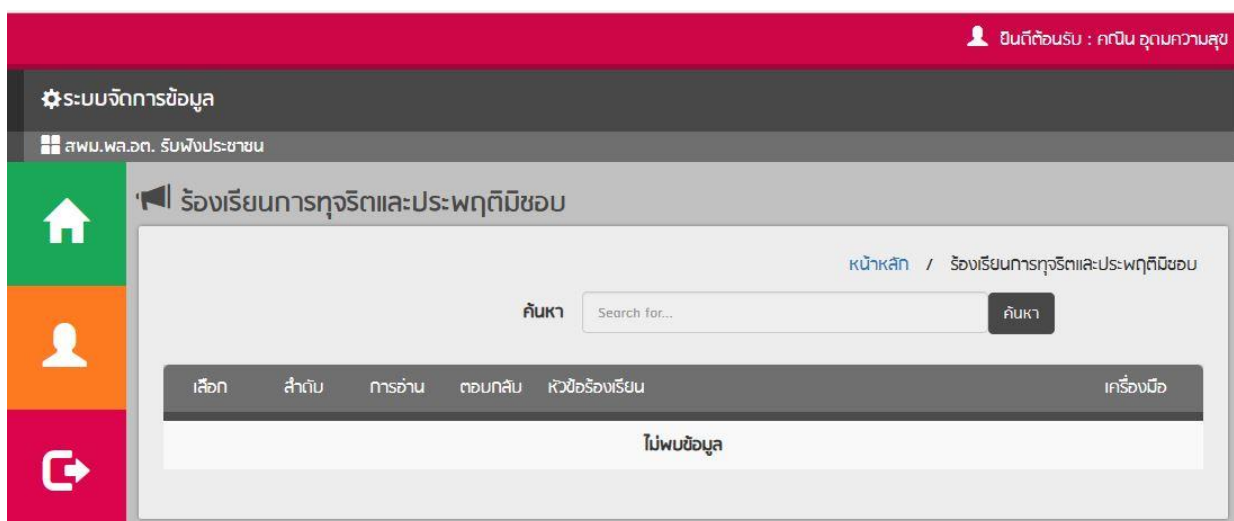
ยินดีต้อนรับ : คณิน อุดมความสุข

ระบบจัดการข้อมูล

สพม.พล.อต. รับฟังประชาชน

ร้องเรียนการทุจริตและประพฤติมิชอบ

หน้าหลัก / ร้องเรียนการทุจริตและประพฤติมิชอบ

ค้นหา Search for... ค้นหา

| เลือก | ลำดับ | การอ่าน | ตอบกลับ | หัวข้อร้องเรียน | เครื่องมือ |
|---|---|---|---|---|---|
| ไม่พบข้อมูล | | | | | |